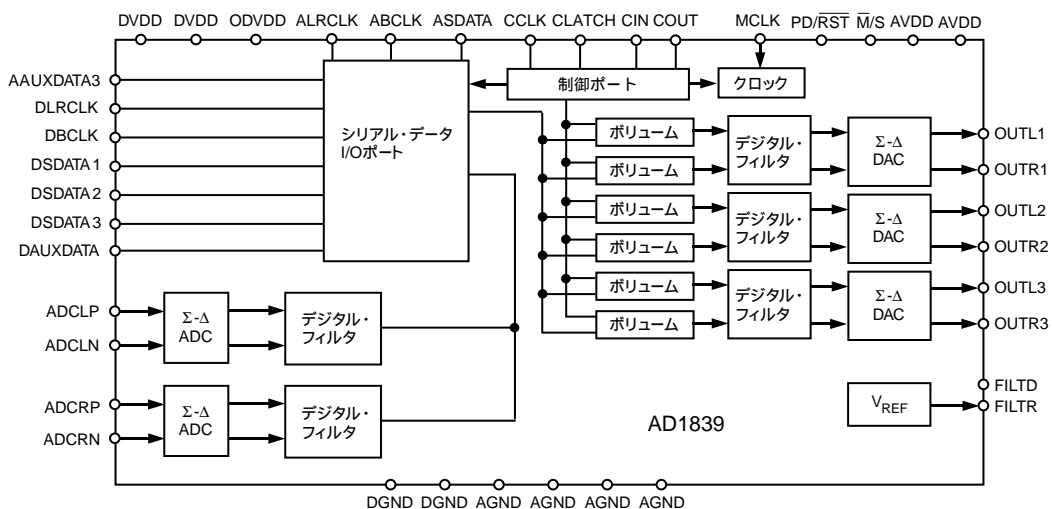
DVDD DVDD ODVDD ALRCLK ABCLK ASDATA CCLK CLATCH CIN COUT MCLK PD/$\overline{RST}$ $\overline{M}$/S AVDD AVDD

AAUXDATA3
DLRCLK
DBCLK
DSDATA 1
DSDATA 2
DSDATA 3
DAUXDATA

シリアル・データ I/Oポート

制御ポート

クロック

ボリューム
ボリューム
ボリューム
ボリューム
ボリューム
ボリューム

デジタル・フィルタ
デジタル・フィルタ
デジタル・フィルタ

Σ-Δ DAC
Σ-Δ DAC
Σ-Δ DAC

OUTL1
OUTR1
OUTL2
OUTR2
OUTL3
OUTR3

ADCLP
ADCLN
Σ-Δ ADC
デジタル・フィルタ

ADCRP
ADCRN
Σ-Δ ADC
デジタル・フィルタ

FILTD
$V_{REF}$
FILTR

AD1839

DGND DGND AGND AGND AGND AGND